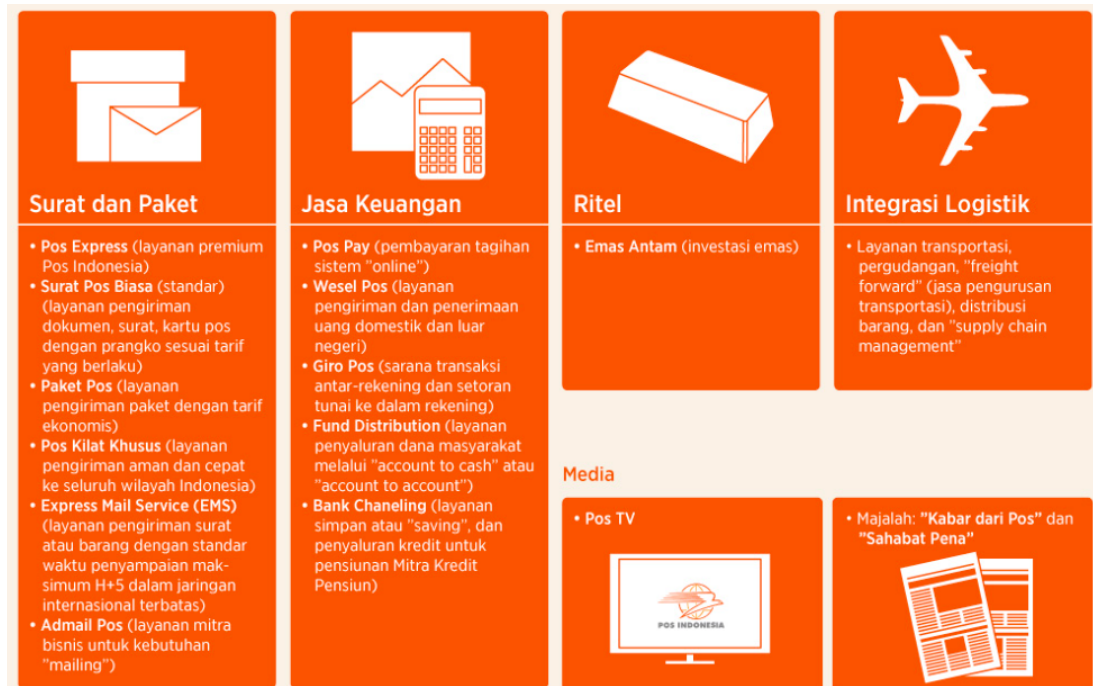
Surat dan Paket

• Pos Express (layanan premium Pos Indonesia)
• Surat Pos Biasa (standar) (layanan pengiriman dokumen, surat, kartu pos dengan prangko sesuai tarif yang berlaku)
• Paket Pos (layanan pengiriman paket dengan tarif ekonomis)
• Pos Kilat Khusus (layanan pengiriman aman dan cepat ke seluruh wilayah Indonesia)
• Express Mail Service (EMS) (layanan pengiriman surat atau barang dengan standar waktu penyampaian maksimum H+5 dalam jaringan internasional terbatas)
• Admail Pos (layanan mitra bisnis untuk kebutuhan "mailing")

Jasa Keuangan

• Pos Pay (pembayaran tagihan sistem "online")
• Wesel Pos (layanan pengiriman dan penerimaan uang domestik dan luar negeri)
• Giro Pos (sarana transaksi antar-rekening dan setoran tunai ke dalam rekening)
• Fund Distribution (layanan penyaluran dana masyarakat melalui "account to cash" atau "account to account")
• Bank Chaneling (layanan simpan atau "saving", dan penyaluran kredit untuk pensiunan Mitra Kredit Pensiun)

Ritel

• Emas Antam (investasi emas)

Integrasi Logistik

• Layanan transportasi, pergudangan, "freight forward" (jasa pengurusan transportasi), distribusi barang, dan "supply chain management"

Media

• Pos TV

POS INDONESIA

• Majalah: "Kabar dari Pos" dan "Sahabat Pena"